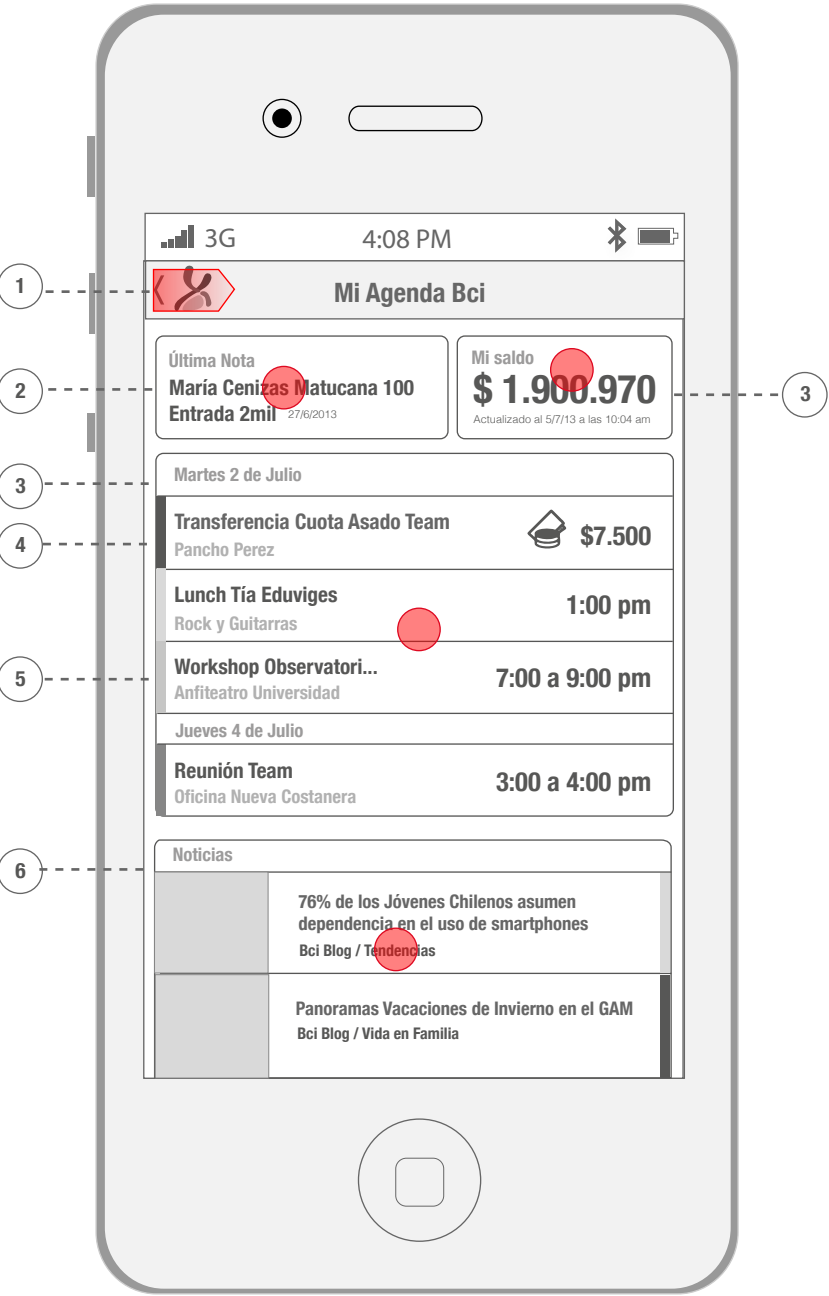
3G 4:08 PM

1

Mi Agenda Bci

2

Última Nota
María Cenizas Matucana 100 Entrada 2mil 27/6/2013

Mi saldo
$ 1.900.970
Actualizado al 5/7/13 a las 10:04 am

3

3

Martes 2 de Julio

4

Transferencia Cuota Asado Team
Pancho Perez
$7.500

Lunch Tía Eduviges
Rock y Guitarras
1:00 pm

5

Workshop Observatori...
Anfiteatro Universidad
7:00 a 9:00 pm

Jueves 4 de Julio

Reunión Team
Oficina Nueva Costanera
3:00 a 4:00 pm

6

Noticias

76% de los Jóvenes Chilenos asumen dependencia en el uso de smartphones
Bci Blog / Tendencias

Panoramas Vacaciones de Invierno en el GAM
Bci Blog / Vida en Familia